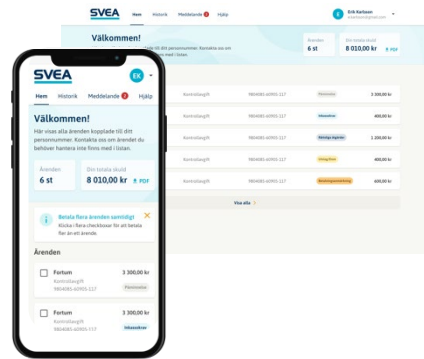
SVEA
Hem Historik Meddelande 2 Hjälp
Erik Karlsson
Välkommen!
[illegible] till ditt personnummer. Kontakta oss om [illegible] med i listan.
Ärenden
6 st
Din totala skuld
8 010,00 kr PDF

| Kontrollavgift | 9804081-60900-117 | Påminnelse | 3 300,00 kr |
|---|---|---|---|
| Kontrollavgift | 9804081-60900-117 | Inkasskrav | 400,00 kr |
| Kontrollavgift | 9804081-60900-117 | Betalning påbörjad | 1 200,00 kr |
| Kontrollavgift | 9804081-60900-117 | Utmätning | 400,00 kr |
| Kontrollavgift | 9804081-60900-117 | Betalningsanmärkning | 600,00 kr |

Visa alla

SVEA
EK
Hem Historik Meddelande 2 Hjälp
Välkommen!
Här visas alla ärenden kopplade till ditt personnummer. Kontakta oss om ärendet du behöver hantera inte finns med i listan.
Ärenden
6 st
Din totala skuld
8 010,00 kr PDF
Betala flera ärenden samtidigt!
Klicka i flera checkboxar för att betala fler än ett ärende.
Ärenden
Fortum
Kontrollavgift
9804081-60900-117
3 300,00 kr
Påminnelse
Fortum
Kontrollavgift
9804081-60900-117
3 300,00 kr
Inkasskrav